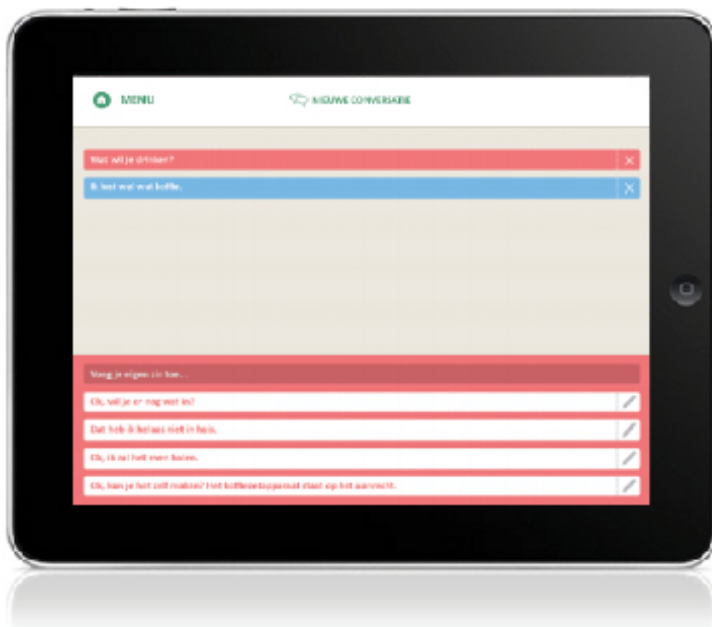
MENU

NIEUWE CONVERSATIE

Wat wil je drinken?

Ik lust wel wat koffie.

Voeg je eigen zin toe...

Ok, wil je er nog wat in?

Dat heb ik helaas niet in huis.

Ok, ik zal het even halen.

Ok, kan je het zelf maken? Het koffiezetapparaat staat op het aanrecht.